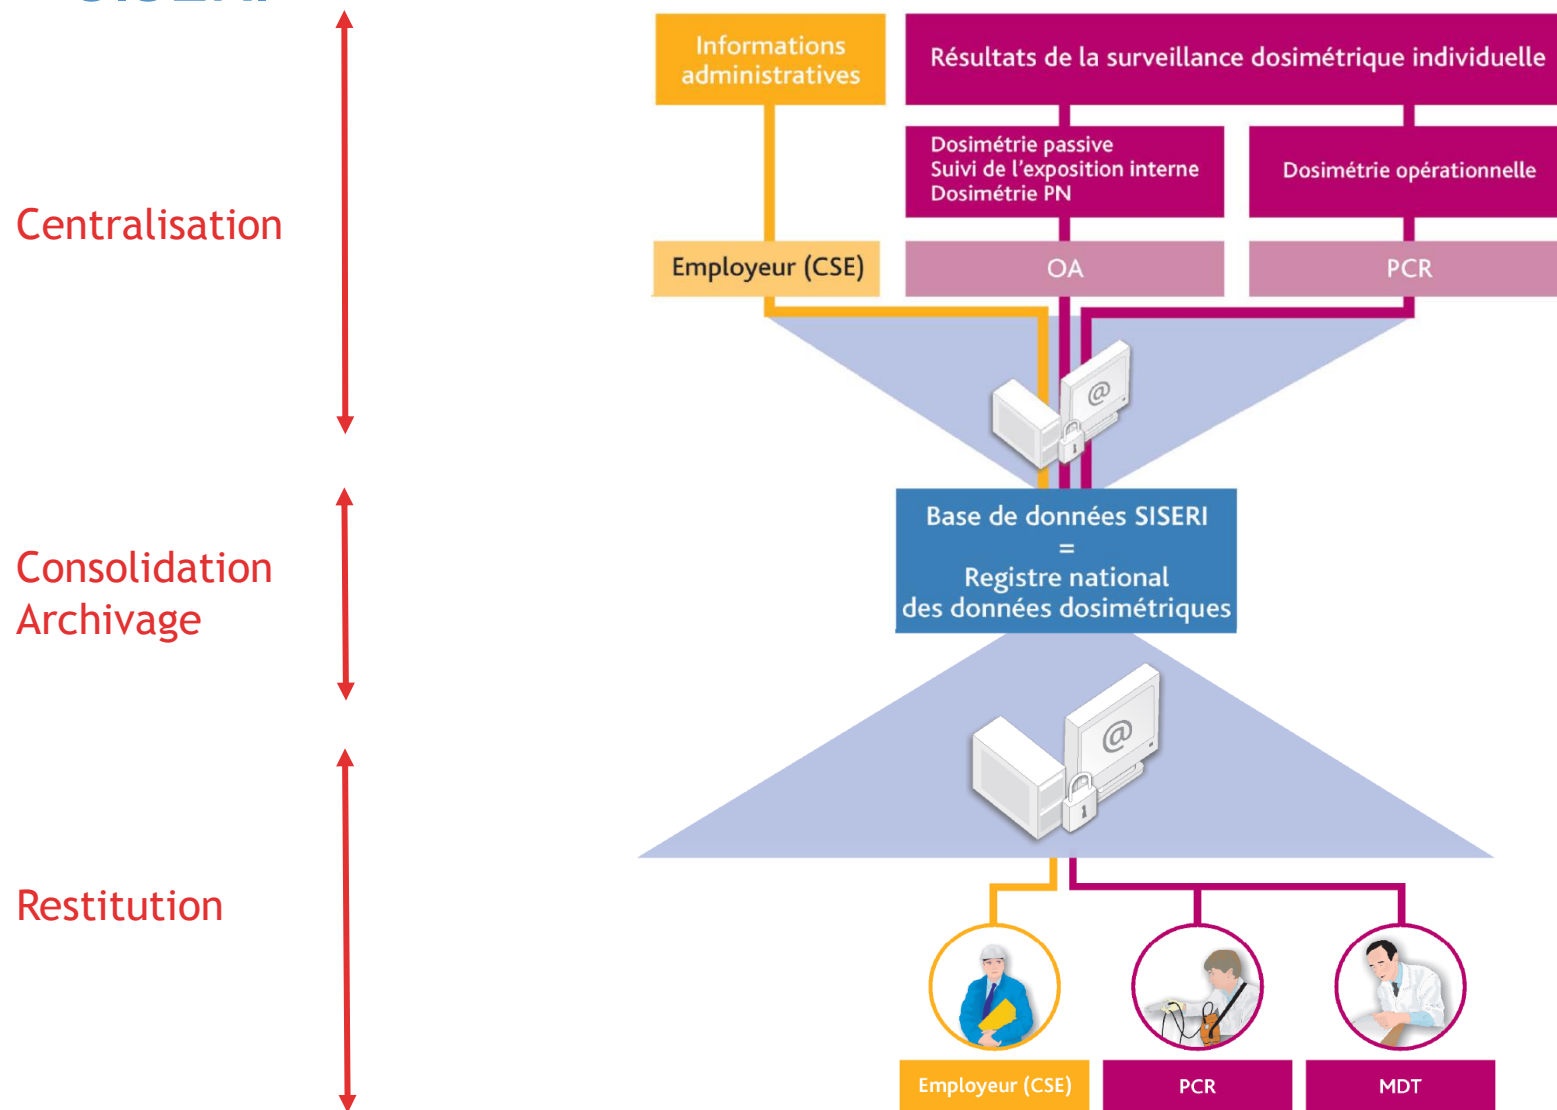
Centralisation

Consolidation
Archivage

Restitution

Informations administratives

Résultats de la surveillance dosimétrique individuelle

Dosimétrie passive
Suivi de l'exposition interne
Dosimétrie PN

Dosimétrie opérationnelle

Employeur (CSE)

OA

PCR

@

Base de données SISERI
=
Registre national
des données dosimétriques

@

Employeur (CSE)

PCR

MDT